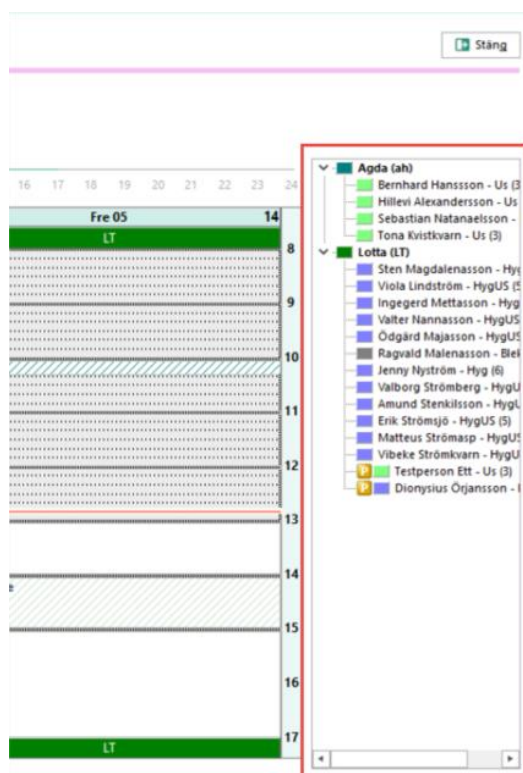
Stäng

16 17 18 19 20 21 22 23 24

Fre 05

14

LT

8

9

10

11

12

13

14

15

16

17

LT

Agda (ah)
Bernhard Hanssson - Us (3
Hillevi Alexandersson - Us
Sebastian Natanaelsson -
Tona Kvistkvarn - Us (3)
Lotta (LT)
Sten Magdalenasson - Hyg
Viola Lindström - HygUS (5
Ingegerd Mettasson - Hyg
Valter Nannasson - HygUS
Ödgärd Majasson - HygUS
Ragvald Malenasson - Blek
Jenny Nyström - Hyg (6)
Valborg Strömberg - HygU
Amund Stenkilsson - HygU
Erik Strömsjö - HygUS (5)
Matteus Strömasp - HygUS
Vibeke Strömkvarn - HygU
Testperson Ett - Us (3)
Dionysius Örjansson - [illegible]